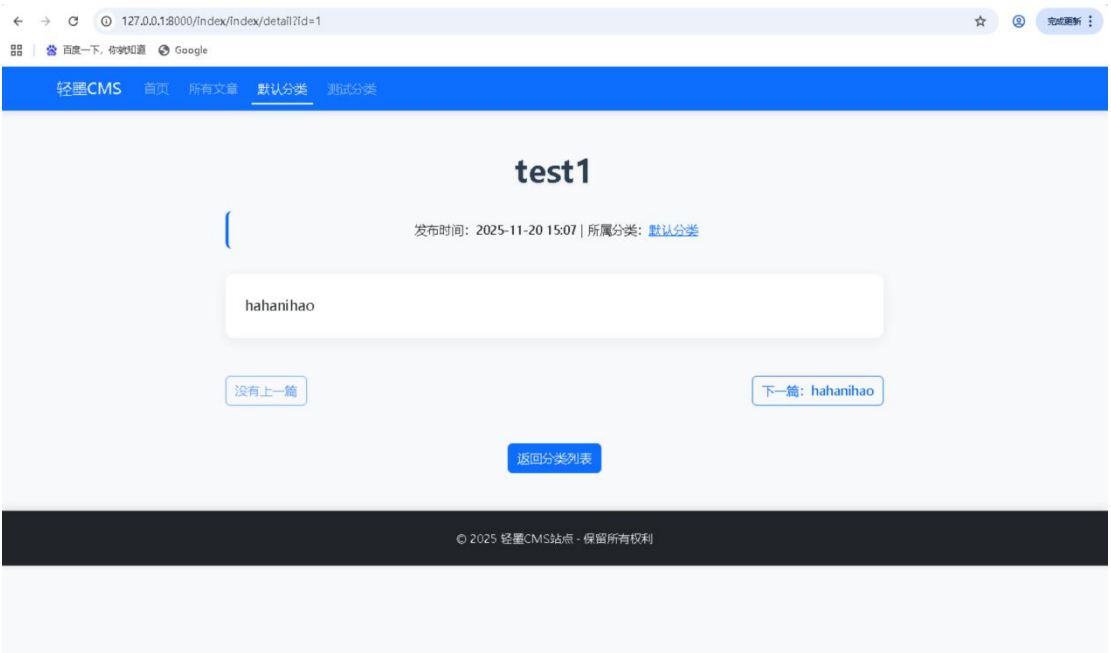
127.0.0.1:8000/index/index/detail?id=1

完成更新

百度一下，你就知道 Google

轻墨CMS 首页 所有文章 默认分类 测试分类

test1

发布时间：2025-11-20 15:07 | 所属分类：默认分类

hahanihao

没有上一篇

下一篇：hahanihao

返回分类列表

© 2025 轻墨CMS站点 - 保留所有权利